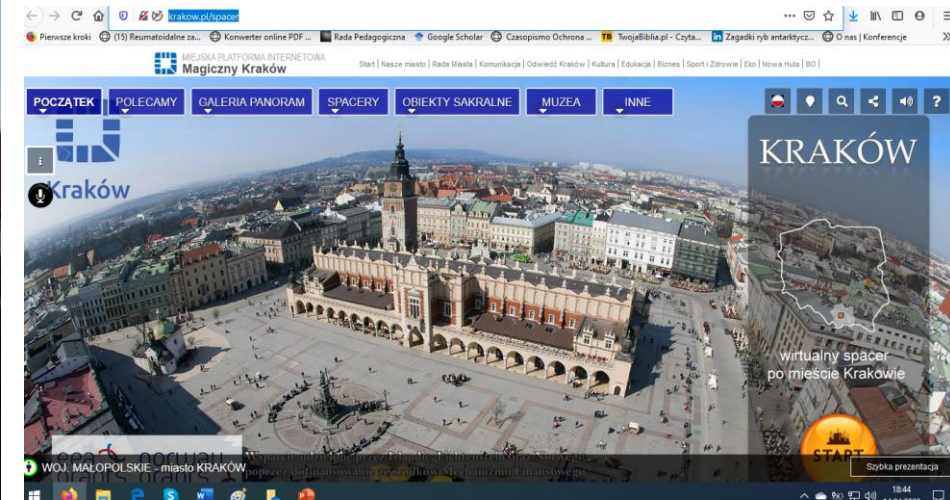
krakow.pl/spacer

Pierwsze kroki (15) Reumatoidalne za... Konwerter online PDF ... Rada Pedagogiczna Google Scholar Czasopismo Ochrona ... TwojaBiblia.pl - Czyta... Zagadki ryb antarktycz... O nas | Konferencje

MIEJSKA PLATFORMA INTERNETOWA
Magiczny Kraków

Start | Nasze miasto | Rada Miasta | Komunikacja | Odwiedź Kraków | Kultura | Edukacja | Biznes | Sport i Zdrowie | Eko | Nowa Huta | BO

POCZĄTEK POLECAMY GALERIA PANORAM SPACERY OBIEKTY SAKRALNE MUZEA INNE

Kraków

KRAKÓW

wirtualny spacer po mieście Krakowie

START

WOJ. MAŁOPOLSKIE - miasto KRAKÓW

Szybka prezentacja

18:44